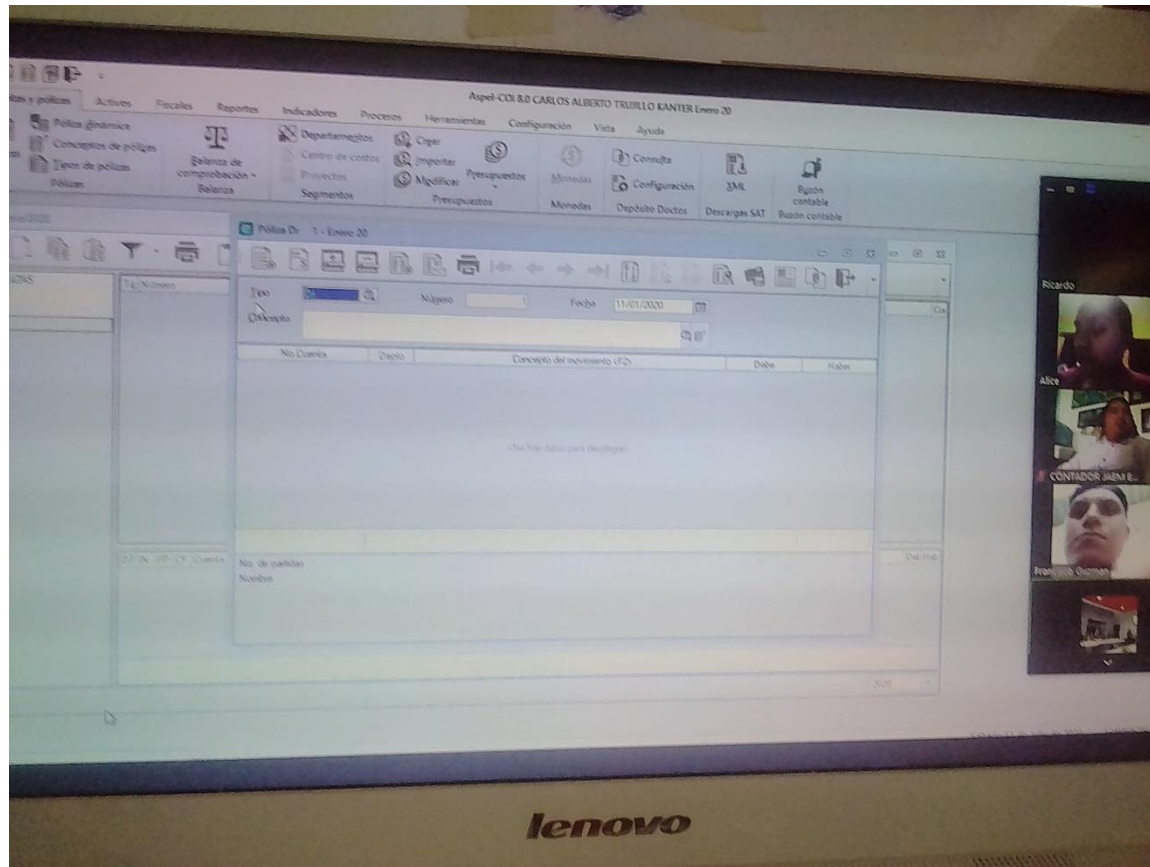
Aspel-COI 8.0 CARLOS ALBERTO TRUJILLO KANTER Enero 20

ntas y pólizas Activos Fiscales Reportes Indicadores Procesos Herramientas Configuración Vista Ayuda

Pólizas dinámicas
Conceptos de pólizas
Tipos de pólizas
Pólizas

Balanza de comprobación
Balanza

Departamentos
Centro de costos
Proyectos
Segmentos

Crear
Importar
Modificar
Presupuestos
Presupuestos

Monedas
Monedas

Consulta
Configuración
Depósito Doctos

XML
Descargas SAT

Buzón contable
Buzón contable

Póliza Dr 1 - Enero 20

Tipo Dr
Número 1
Fecha 11/01/2020
Concepto

| No Cuenta | Depto | Concepto del movimiento (F2) | Debe | Haber |
|---|---|---|---|---|

No hay datos para desplegar

No. de partidas
Nombre

Ricardo
Alice
CONTADOR JAIM E...
Francisco Guzmán

2020

lenovo